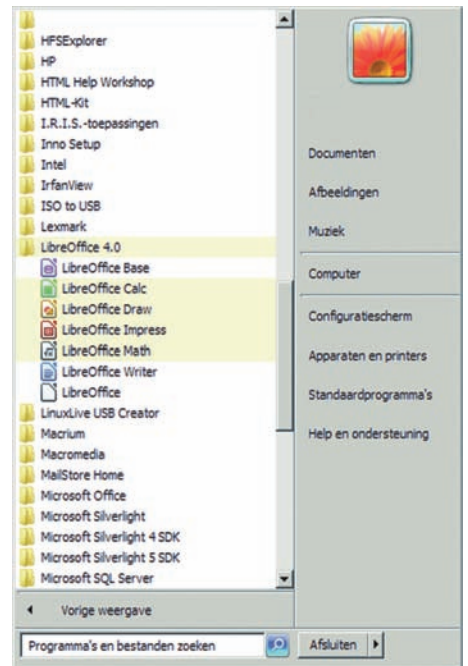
HFSExplorer
HP
HTML Help Workshop
HTML-Kit
I.R.I.S.-toepassingen
Inno Setup
Intel
IrfanView
ISO to USB
Lexmark
LibreOffice 4.0
LibreOffice Base
LibreOffice Calc
LibreOffice Draw
LibreOffice Impress
LibreOffice Math
LibreOffice Writer
LibreOffice
LinuxLive USB Creator
Macrium
Macromedia
MailStore Home
Microsoft Office
Microsoft Silverlight
Microsoft Silverlight 4 SDK
Microsoft Silverlight 5 SDK
Microsoft SQL Server

Vorige weergave

Programma's en bestanden zoeken

Documenten
Afbeeldingen
Muziek
Computer
Configuratiescherm
Apparaten en printers
Standaardprogramma's
Help en ondersteuning

Afsluiten